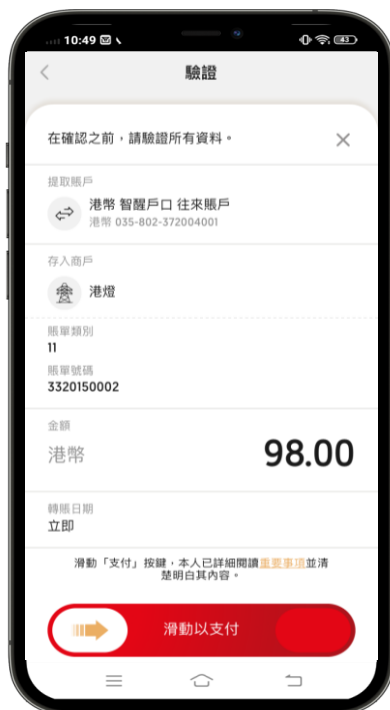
10:49

驗證

在確認之前，請驗證所有資料。

提取賬戶
港幣 智醒戶口 往來賬戶
港幣 035-802-372004001

存入商戶
港燈

賬單類別
11
賬單號碼
3320150002

金額
港幣
98.00

轉賬日期
立即

滑動「支付」按鍵，本人已詳細閱讀重要事項並清楚明白其內容。

滑動以支付